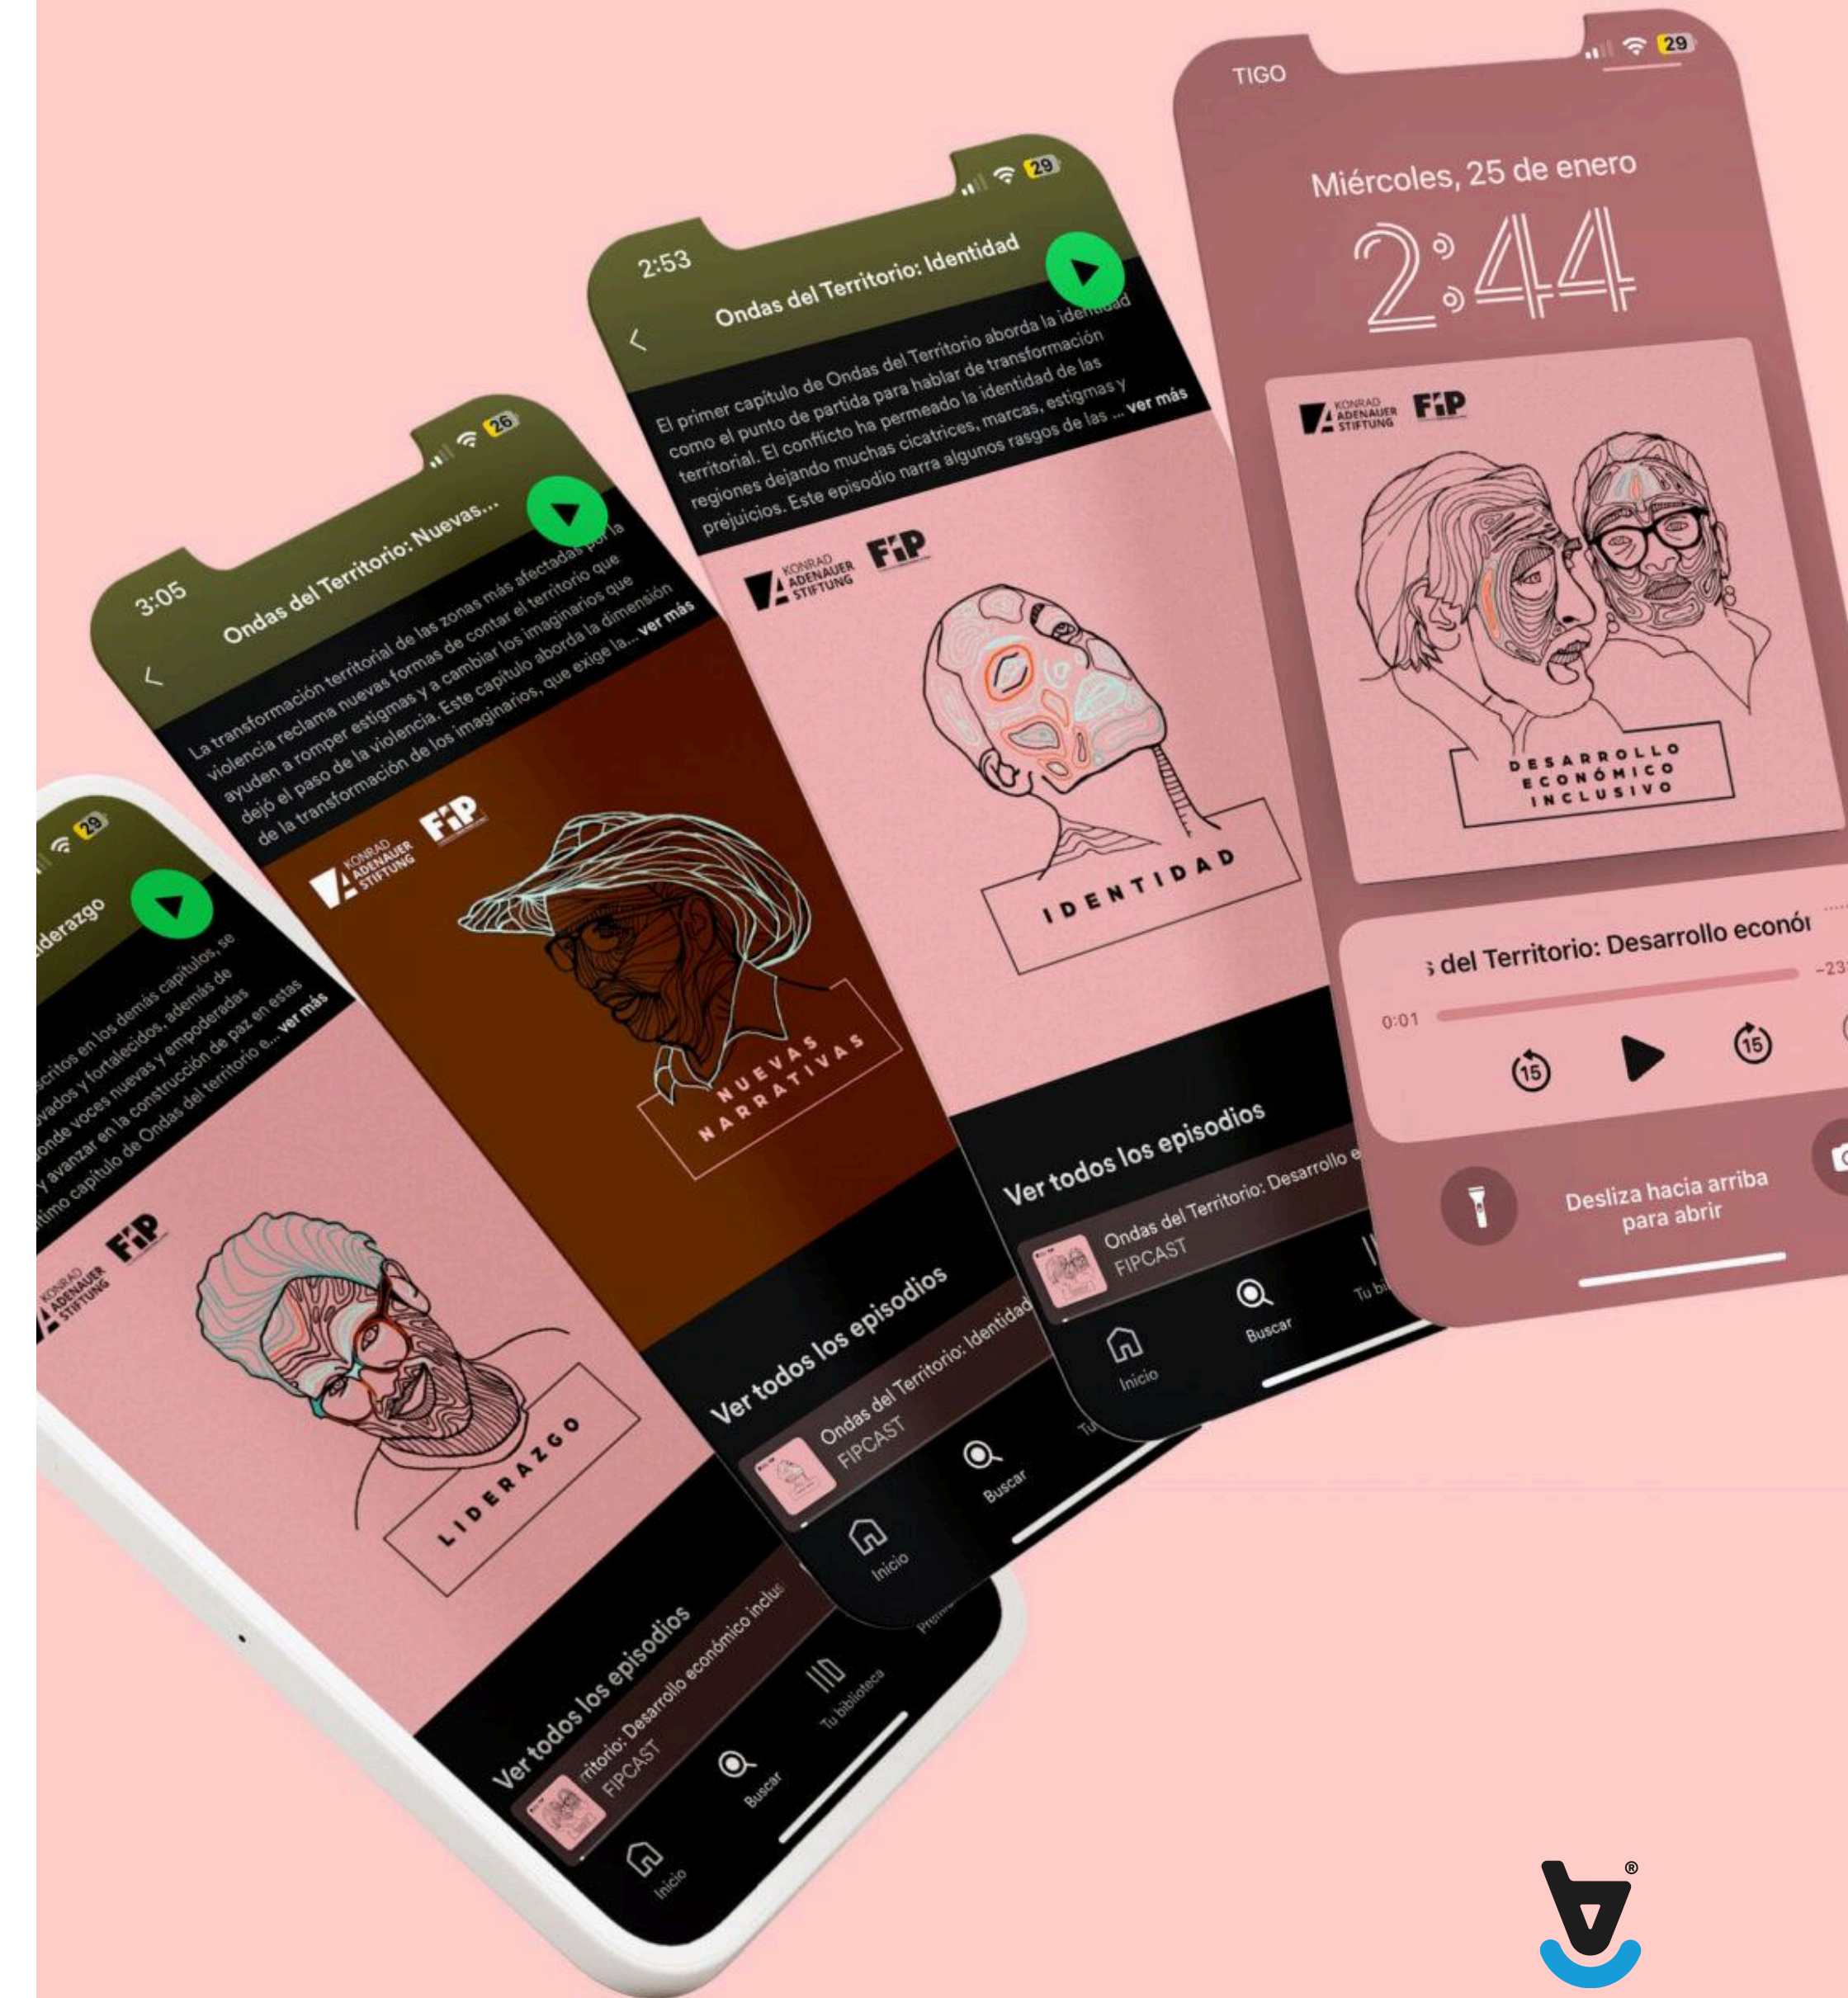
29
iderazgo
scritos en los demás capítulos, se vados y fortalecidos, además de onde voces nuevas y empoderadas y avanzar en la construcción de paz en estas timo capítulo de Ondas del territorio e... ver más

KONRAD ADENAUER STIFTUNG
FiP

LIDERAZGO

Ver todos los episodios
rritorio: Desarrollo económico inclus
FIPCAST
Inicio
Buscar
Tu biblioteca
Prem

3:05
26
Ondas del Territorio: Nuevas...
La transformación territorial de las zonas más afectadas por la violencia reclama nuevas formas de contar el territorio que ayuden a romper estigmas y a cambiar los imaginarios que dejó el paso de la violencia. Este capítulo aborda la dimensión de la transformación de los imaginarios, que exige la... ver más

KONRAD ADENAUER STIFTUNG
FiP

NUEVAS NARRATIVAS

Ver todos los episodios
Ondas del Territorio: Identidad
FIPCAST
Inicio
Buscar
Tu

2:53
29
Ondas del Territorio: Identidad
El primer capítulo de Ondas del Territorio aborda la identidad como el punto de partida para hablar de transformación territorial. El conflicto ha permeado la identidad de las regiones dejando muchas cicatrices, marcas, estigmas y prejuicios. Este episodio narra algunos rasgos de las ... ver más

KONRAD ADENAUER STIFTUNG
FiP

IDENTIDAD

Ver todos los episodios
Ondas del Territorio: Desarrollo e
FIPCAST
Inicio
Buscar
Tu bi

TIGO
29
Miércoles, 25 de enero
2:44

KONRAD ADENAUER STIFTUNG
FiP

DESARROLLO ECONÓMICO INCLUSIVO

s del Territorio: Desarrollo econór
0:01
-23
15
15
Desliza hacia arriba para abrir